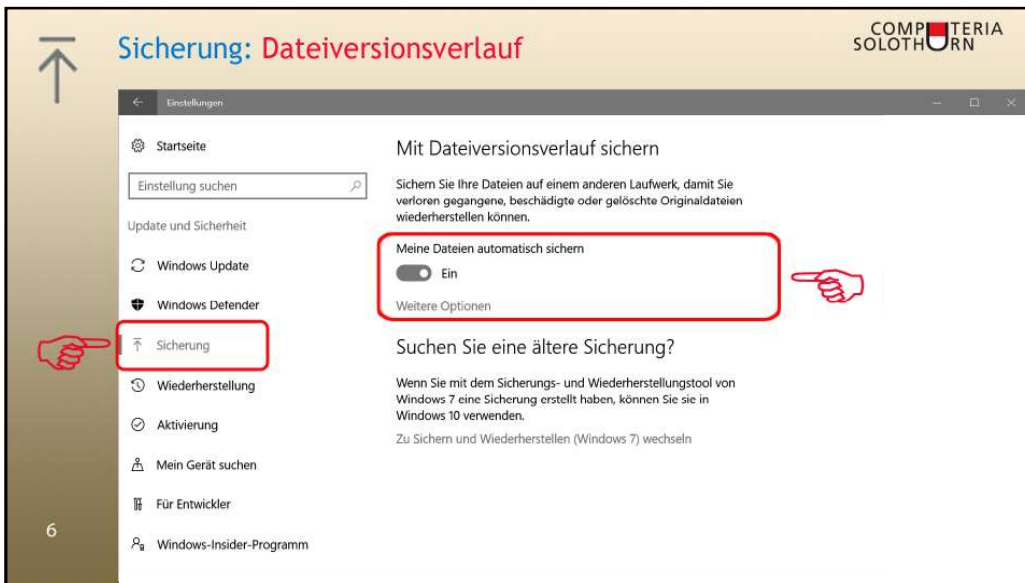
Sicherung: Dateiversionsverlauf

COMPUTERIA SOLOTHURN

Einstellungen

Startseite

Einstellung suchen

Update und Sicherheit

Windows Update

Windows Defender

Sicherung

Wiederherstellung

Aktivierung

Mein Gerät suchen

Für Entwickler

Windows-Insider-Programm

Mit Dateiversionsverlauf sichern

Sichern Sie Ihre Dateien auf einem anderen Laufwerk, damit Sie verloren gegangene, beschädigte oder gelöschte Originaldateien wiederherstellen können.

Meine Dateien automatisch sichern

Ein

Weitere Optionen

Suchen Sie eine ältere Sicherung?

Wenn Sie mit dem Sicherungs- und Wiederherstellungstool von Windows 7 eine Sicherung erstellt haben, können Sie sie in Windows 10 verwenden.

Zu Sichern und Wiederherstellen (Windows 7) wechseln

6